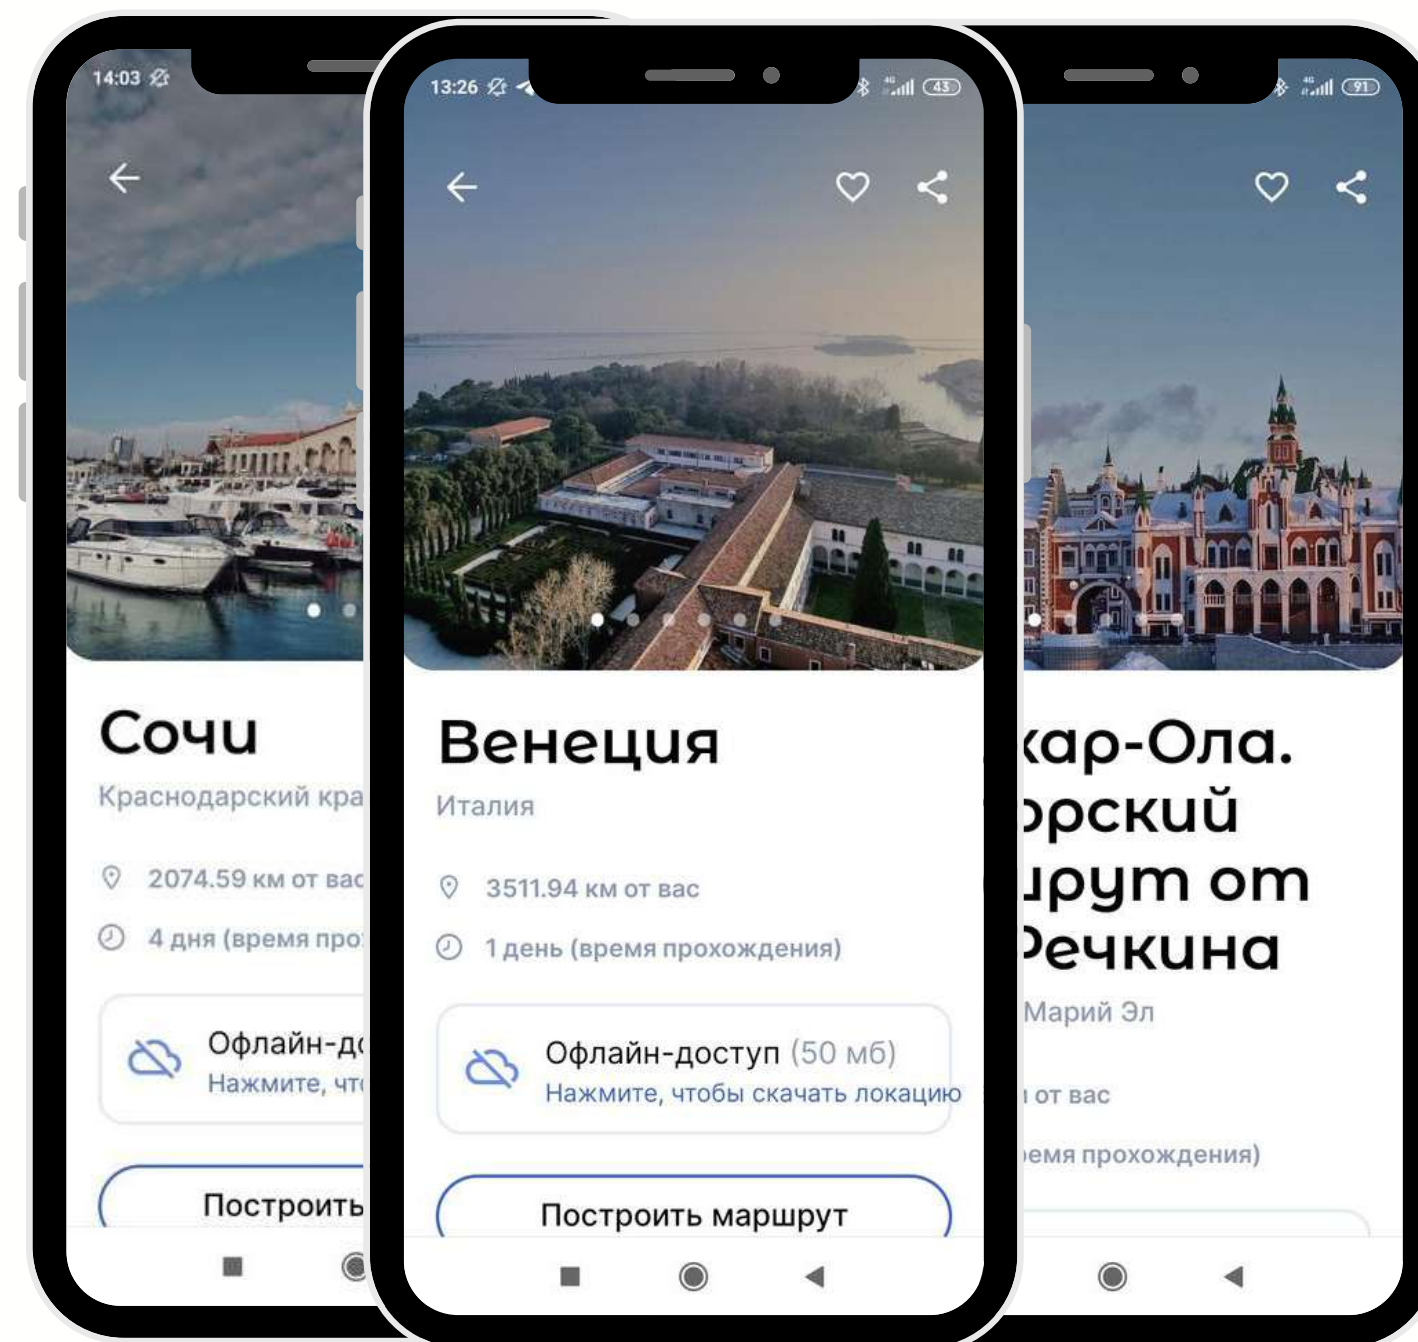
14:03

Сочи

Краснодарский кра

2074.59 км от вас

4 дня (время про

Офлайн-д

Нажмите, чт

Построить

13:26

43

Венеция

Италия

3511.94 км от вас

1 день (время прохождения)

Офлайн-доступ (50 мб)

Нажмите, чтобы скачать локацию

Построить маршрут

91

кар-Ола.
орский
ирут от
Речкина

Марий Эл

от вас

ремя прохождения)